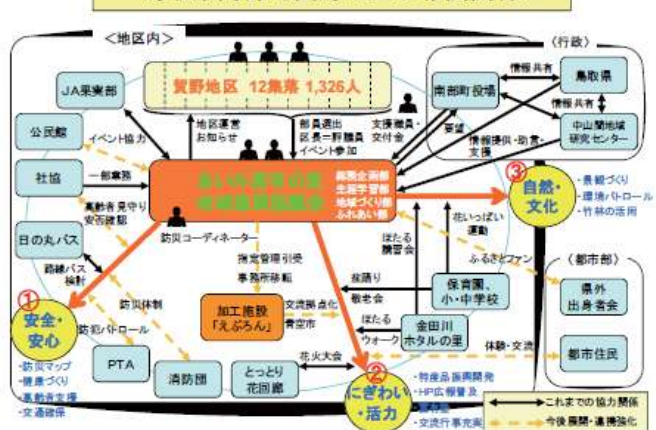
＜地区内＞

（行政）

賀野地区　12集落 1,326人

JA果実部

南部町役場

情報共有

鳥取県

情報共有

中山間地域研究センター

公民館

イベント協力

地区運営お知らせ

部員選出区長＝評議員イベント参加

支援職員・交付金

要望

情報提供・助言・支援

社協

一部業務

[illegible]

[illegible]

3 自然・文化

・景観づくり
・環境パトロール
・竹林の活用

高齢者見守り安否確認

花いっぱい運動

日の丸バス

防災コーディネーター

ほたる鑑賞会

ふるさとファン

（都市部）

路線バス検討

指定管理引受

事務所移転

盆踊り

保育園、小・中学校

県外出身者会

1 安全・安心

防災体制

加工施設「えぷろん」

交流拠点化

敬老会

ほたるウォーク

金田川ホタルの里

防犯パトロール

青空市

体験・交流

都市住民

・防災マップ
・健康づくり
・高齢者支援
・交通確保

PTA

消防団

とっとり花回廊

花火大会

2 にぎわい・活力

・特産品振興開発
・HP広報普及
・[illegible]
・交流行事充実

これまでの協力関係

今後展開・連携強化